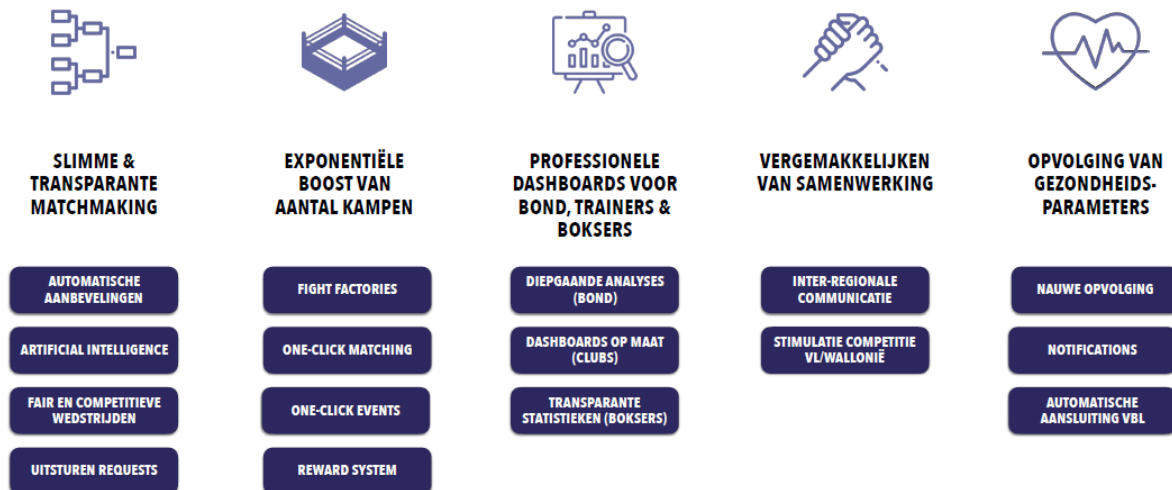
SLIMME & TRANSPARANTE MATCHMAKING

AUTOMATISCHE AANBEVELINGEN

ARTIFICIAL INTELLIGENCE

FAIR EN COMPETITIEVE WEDSTRIJDEN

UITSTUREN REQUESTS

EXPONENTIËLE BOOST VAN AANTAL KAMPEN

FIGHT FACTORIES

ONE-CLICK MATCHING

ONE-CLICK EVENTS

REWARD SYSTEM

PROFESSIONELE DASHBOARDS VOOR BOND, TRAINERS & BOKSERS

DIEPGAANDE ANALYSES (BOND)

DASHBOARDS OP MAAT (CLUBS)

TRANSPARANTE STATISTIEKEN (BOKSERS)

VERGEMAKKELIJKEN VAN SAMENWERKING

INTER-REGIONALE COMMUNICATIE

STIMULATIE COMPETITIE VL/WALLONIË

OPVOLGING VAN GEZONDHEIDS-PARAMETERS

NAUWE OPVOLGING

NOTIFICATIONS

AUTOMATISCHE AANSLUITING VBL